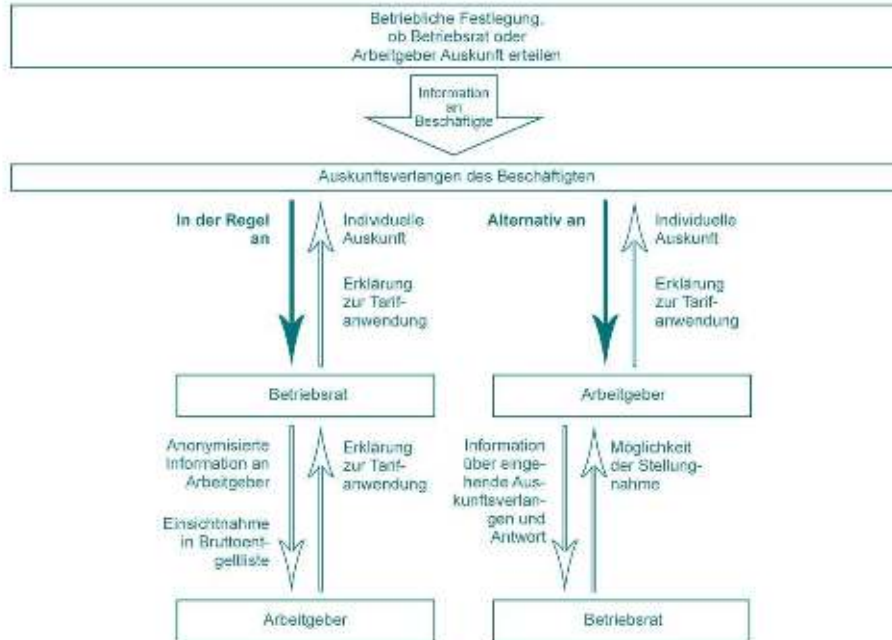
Betriebliche Festlegung, ob Betriebsrat oder Arbeitgeber Auskunft erteilen

Information an Beschäftigte

Auskunftsverlangen des Beschäftigten

In der Regel an

Individuelle Auskunft

Erklärung zur Tarifanwendung

Alternativ an

Individuelle Auskunft

Erklärung zur Tarifanwendung

Betriebsrat

Arbeitgeber

Anonymisierte Information an Arbeitgeber

Einsichtnahme in Bruttoentgeltliste

Erklärung zur Tarifanwendung

Information über eingehende Auskunftsverlangen und Antwort

Möglichkeit der Stellungnahme

Arbeitgeber

Betriebsrat